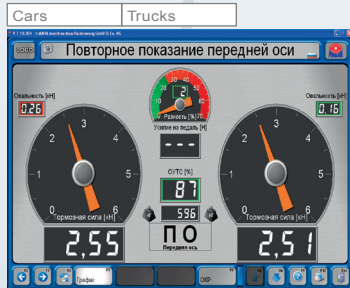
| Cars | Trucks |
|---|---|

Повторное показание передней оси

Овальность [кН]
0.26

Овальность [кН]
0.16

10 20 30 40 50 60
2
Разность [%]
Усилие на педаль [Н]
---

0 1 2 3 4 5 6
Тормозная сила [кН]

ОУТС [%]
87
596

П О
Передняя ось

0 1 2 3 4 5 6
Тормозная сила [кН]

2,55

2,51

График
ОКР